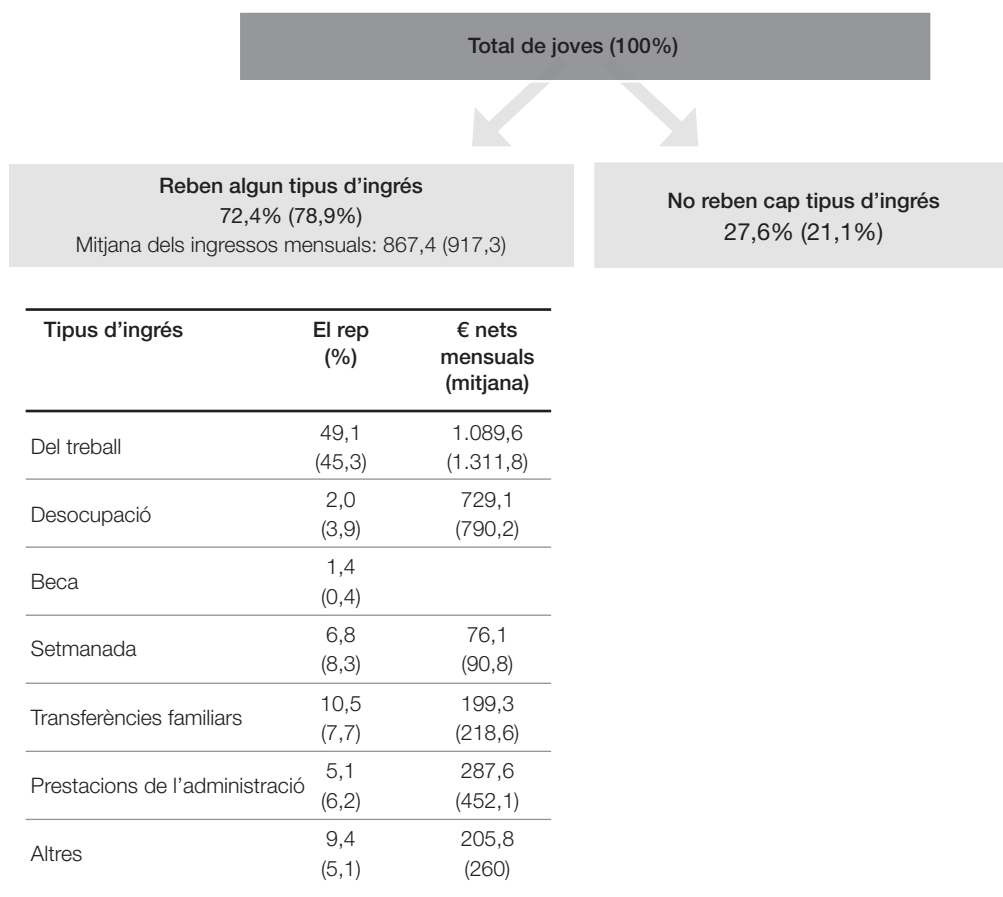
Total de joves (100%)

Reben algun tipus d'ingrés
72,4% (78,9%)
Mitjana dels ingressos mensuals: 867,4 (917,3)

No reben cap tipus d'ingrés
27,6% (21,1%)

| Tipus d'ingrés | El rep (%) | € nets mensuals (mitjana) |
|---|---|---|
| Del treball | 49,1 (45,3) | 1.089,6 (1.311,8) |
| Desocupació | 2,0 (3,9) | 729,1 (790,2) |
| Beca | 1,4 (0,4) | |
| Setmanada | 6,8 (8,3) | 76,1 (90,8) |
| Transferències familiars | 10,5 (7,7) | 199,3 (218,6) |
| Prestacions de l'administració | 5,1 (6,2) | 287,6 (452,1) |
| Altres | 9,4 (5,1) | 205,8 (260) |